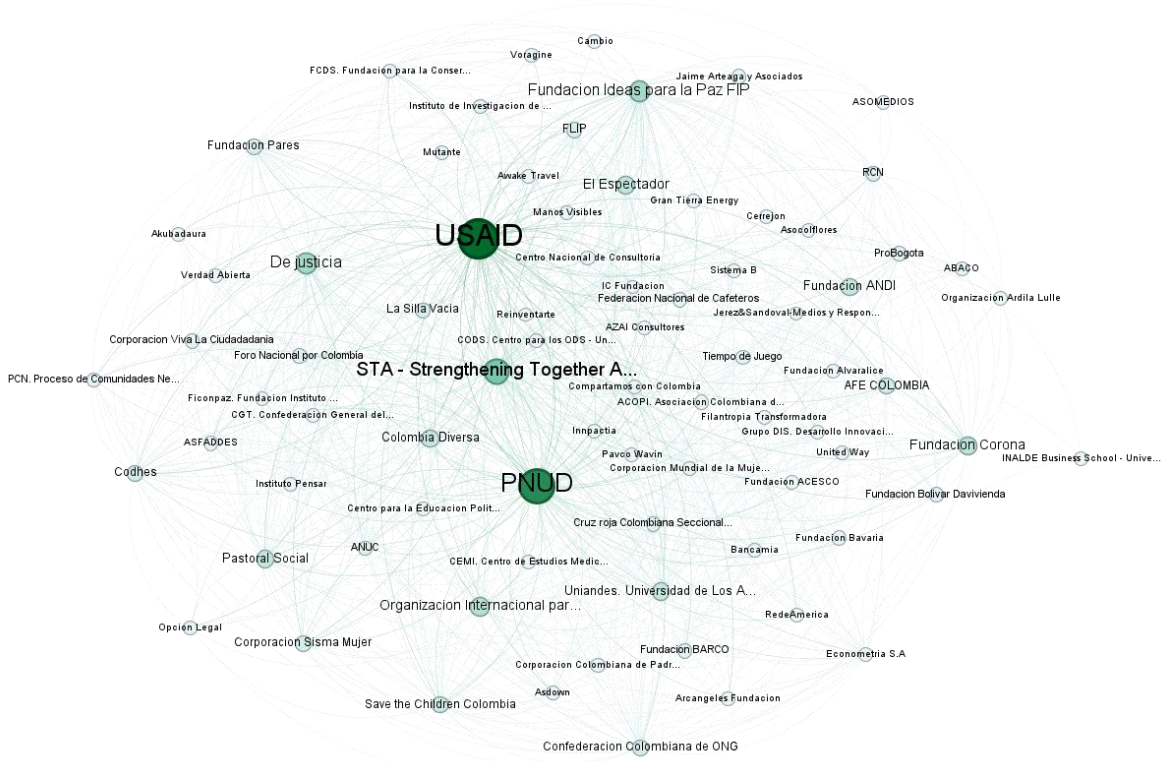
Cambio
Voragine
FCDS. Fundación para la Conser...
Jaime Arteaga y Asociados
Fundacion Ideas para la Paz FIP
Instituto de Investigacion de ...
ASOMEDIOS
FLIP
Fundacion Pares
Mutante
RCN
Awake Travel
El Espectador
Gran Tierra Energy
Manos Visibles
Cerrejon
Akubadaura
Asocolflores
USAID
ProBogota
De justicia
Centro Nacional de Consultoria
ABACO
Verdad Abierta
Sistema B
IC Fundacion
Fundacion ANDI
Organización Ardila Lulle
Federacion Nacional de Cafeteros
La Silla Vacia
Reinventarte
Jerez&Sandoval-Medios y Respon...
AZAI Consultores
Corporacion Viva La Ciudadadania
CODS. Centro para los ODS - Un...
Foro Nacional por Colombia
Tiempo de Juego
STA - Strengthening Together A...
Fundacion Alvaralice
PCN. Proceso de Comunidades Ne...
AFE COLOMBIA
Compartamos con Colombia
Ficonpaz. Fundacion Instituto ...
ACOPI. Asociacion Colombiana d...
CGT. Confederacion General del...
Filantropia Transformadora
Grupo DIS. Desarrollo Innovaci...
ASFADDES
Colombia Diversa
Innpactia
Fundacion Corona
United Way
Pavco Wavin
Codhes
INALDE Business School - Unive...
Corporacion Mundial de la Muje...
PNUD
Instituto Pensar
Fundación ACESCO
Fundacion Bolivar Davivienda
Centro para la Educacion Polit...
Cruz roja Colombiana Seccional...
Fundacion Bavaria
ANUC
Pastoral Social
Bancamia
CEMI. Centro de Estudios Medic...
Uniandes. Universidad de Los A...
Organizacion Internacional par...
RedeAmerica
Opción Legal
Corporacion Sisma Mujer
Fundacion BARCO
Econometria S.A
Corporacion Colombiana de Padr...
Asdown
Arcangeles Fundacion
Save the Children Colombia
Confederacion Colombiana de ONG